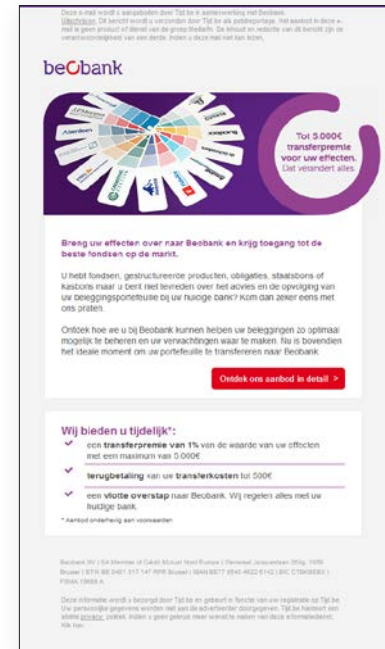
Deze e-mail wordt u aangeboden door Tijd be in samenwerking met Beobank. Uitschrijven. Dit bericht wordt u verzonden door Tijd.be als publireportage. Het aanbod in deze e-mail is geen product of dienst van de groep Mediafin. De inhoud en redactie van dit bericht zijn de verantwoordelijkheid van een derde. Indien u deze mail niet kan lezen.

beobank

Aberdeen

Tot 5.000€ transferpremie voor uw effecten. Dat verandert alles.

Breng uw effecten over naar Beobank en krijg toegang tot de beste fondsen op de markt.

U hebt fondsen, gestructureerde producten, obligaties, staatsbons of Kasbons maar u bent niet tevreden over het advies en de opvolging van uw beleggingsportefeuille bij uw huidige bank? Kom dan zeker eens met ons praten.

Ontdek hoe we u bij Beobank kunnen helpen uw beleggingen zo optimaal mogelijk te beheren en uw verwachtingen waar te maken. Nu is bovendien het ideale moment om uw portefeuille te transfereren naar Beobank.

Ontdek ons aanbod in detail >

Wij bieden u tijdelijk*:

een transferpremie van 1% van de waarde van uw effecten met een maximum van 5.000€

terugbetaling van uw transferkosten tot 500€

een vlotte overstap naar Beobank. Wij regelen alles met uw huidige bank.

* Aanbod onderhevig aan voorwaarden

Beobank NV | SA Member of Crédit Mutuel Nord Europe | Generaal Jacqueslaan 263g, 1050 Brussel | BTW BE 0401 517 147 RPR Brussel | IBAN BE77 9545 4622 6142 | BIC CTBKBEBX | FSMA 19649 A

Deze informatie wordt u bezorgd door Tijd.be en gebeurt in functie van uw registratie op Tijd.be. Uw persoonlijke gegevens worden niet aan de adverteerder doorgegeven. Tijd.be hanteert een strikte privacy policy. Indien u geen gebruik meer wenst te maken van deze informatiedienst, klik hier.